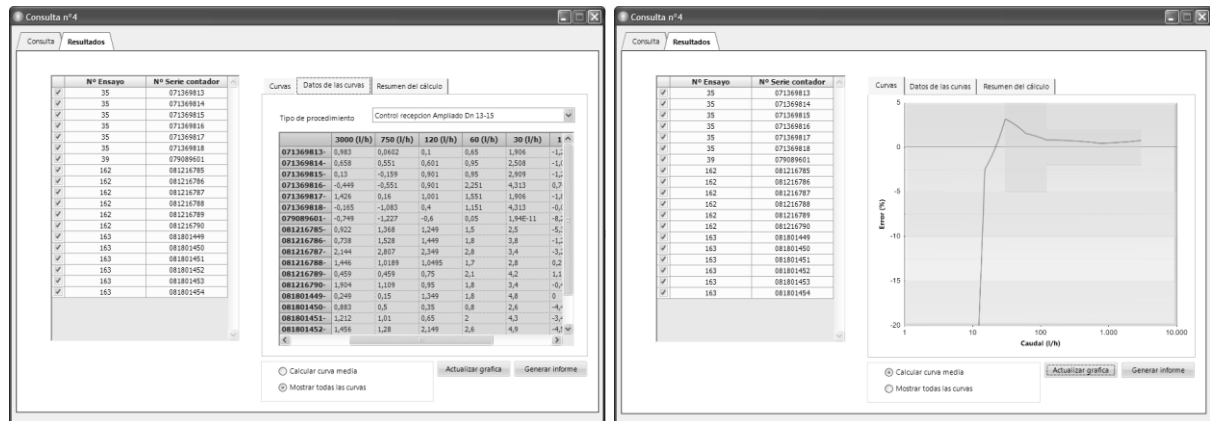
Consulta nº4

Consulta | Resultados

| | Nº Ensayo | Nº Serie contador |
|---|---|---|
| ✓ | 35 | 071369813 |
| ✓ | 35 | 071369814 |
| ✓ | 35 | 071369815 |
| ✓ | 35 | 071369816 |
| ✓ | 35 | 071369817 |
| ✓ | 35 | 071369818 |
| ✓ | 39 | 079089601 |
| ✓ | 162 | 081216785 |
| ✓ | 162 | 081216786 |
| ✓ | 162 | 081216787 |
| ✓ | 162 | 081216788 |
| ✓ | 162 | 081216789 |
| ✓ | 162 | 081216790 |
| ✓ | 163 | 081801449 |
| ✓ | 163 | 081801450 |
| ✓ | 163 | 081801451 |
| ✓ | 163 | 081801452 |
| ✓ | 163 | 081801453 |
| ✓ | 163 | 081801454 |

Curvas | Datos de las curvas | Resumen del cálculo

Tipo de procedimiento: Control recepcion Ampliado Dn 13-15

| | 3000 (l/h) | 750 (l/h) | 120 (l/h) | 60 (l/h) | 30 (l/h) | 1 |
|---|---|---|---|---|---|---|
| 071369813- | 0,983 | 0,0602 | 0,1 | 0,65 | 1,906 | -1,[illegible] |
| 071369814- | 0,658 | 0,551 | 0,601 | 0,95 | 2,508 | -1,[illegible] |
| 071369815- | 0,13 | -0,159 | 0,901 | 0,95 | 2,909 | -1,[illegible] |
| 071369816- | -0,449 | -0,551 | 0,901 | 2,251 | 4,313 | 0,7 |
| 071369817- | 1,426 | 0,16 | 1,001 | 1,551 | 1,906 | -1,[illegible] |
| 071369818- | -0,165 | -1,083 | 0,4 | 1,151 | 4,313 | -0,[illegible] |
| 079089601- | -0,749 | -1,227 | -0,6 | 0,05 | 1,94E-11 | -8,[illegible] |
| 081216785- | 0,922 | 1,368 | 1,249 | 1,5 | 2,5 | -5,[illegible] |
| 081216786- | 0,738 | 1,528 | 1,449 | 1,8 | 3,8 | -1,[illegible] |
| 081216787- | 2,144 | 2,807 | 2,349 | 2,8 | 3,4 | -3,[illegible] |
| 081216788- | 1,446 | 1,0189 | 1,0495 | 1,7 | 2,8 | 0,2 |
| 081216789- | 0,459 | 0,459 | 0,75 | 2,1 | 4,2 | 1,1 |
| 081216790- | 1,904 | 1,109 | 0,95 | 1,8 | 3,4 | -0,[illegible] |
| 081801449- | 0,249 | 0,15 | 1,349 | 1,8 | 4,8 | 0 |
| 081801450- | 0,883 | 0,5 | 0,35 | 0,8 | 2,6 | -4,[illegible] |
| 081801451- | 1,212 | 1,01 | 0,65 | 2 | 4,5 | -3,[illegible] |
| 081801452- | 1,456 | 1,28 | 2,149 | 2,6 | 4,9 | -4,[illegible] |

Calcular curva media
Mostrar todas las curvas
Actualizar grafica
Generar informe

Consulta nº4

Consulta | Resultados

| | Nº Ensayo | Nº Serie contador |
|---|---|---|
| ✓ | 35 | 071369813 |
| ✓ | 35 | 071369814 |
| ✓ | 35 | 071369815 |
| ✓ | 35 | 071369816 |
| ✓ | 35 | 071369817 |
| ✓ | 35 | 071369818 |
| ✓ | 39 | 079089601 |
| ✓ | 162 | 081216785 |
| ✓ | 162 | 081216786 |
| ✓ | 162 | 081216787 |
| ✓ | 162 | 081216788 |
| ✓ | 162 | 081216789 |
| ✓ | 162 | 081216790 |
| ✓ | 163 | 081801449 |
| ✓ | 163 | 081801450 |
| ✓ | 163 | 081801451 |
| ✓ | 163 | 081801452 |
| ✓ | 163 | 081801453 |
| ✓ | 163 | 081801454 |

Curvas | Datos de las curvas | Resumen del cálculo

5
0
-5
-10
-15
-20
Error (%)
1
10
100
1.000
10.000
Caudal (l/h)

Calcular curva media
Mostrar todas las curvas
Actualizar grafica
Generar informe